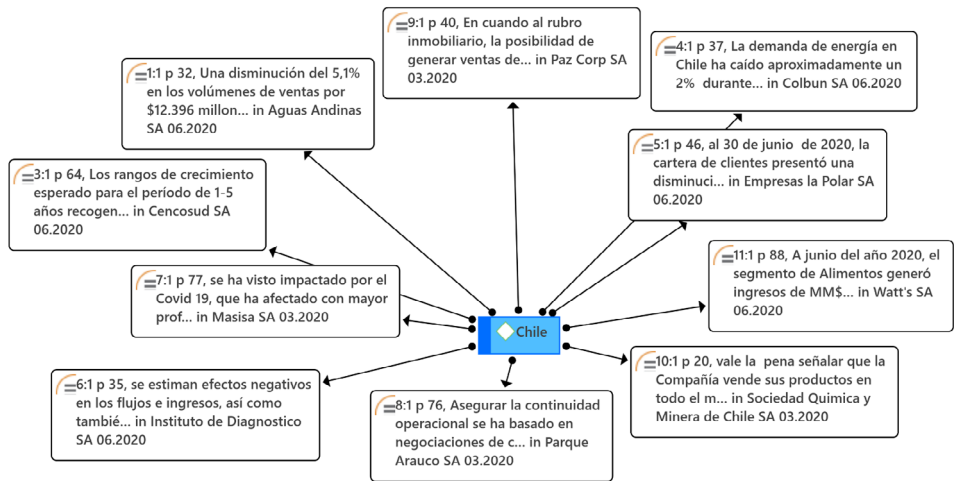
9:1 p 40, En cuando al rubro inmobiliario, la posibilidad de generar ventas de... in Paz Corp SA 03.2020

4:1 p 37, La demanda de energía en Chile ha caído aproximadamente un 2% durante... in Colbun SA 06.2020

1:1 p 32, Una disminución del 5,1% en los volúmenes de ventas por $12.396 millon... in Aguas Andinas SA 06.2020

5:1 p 46, al 30 de junio de 2020, la cartera de clientes presentó una disminuci... in Empresas la Polar SA 06.2020

3:1 p 64, Los rangos de crecimiento esperado para el período de 1-5 años recogen... in Cencosud SA 06.2020

11:1 p 88, A junio del año 2020, el segmento de Alimentos generó ingresos de MM$... in Watt's SA 06.2020

7:1 p 77, se ha visto impactado por el Covid 19, que ha afectado con mayor prof... in Masisa SA 03.2020

Chile

10:1 p 20, vale la pena señalar que la Compañía vende sus productos en todo el m... in Sociedad Quimica y Minera de Chile SA 03.2020

6:1 p 35, se estiman efectos negativos en los flujos e ingresos, así como tambié... in Instituto de Diagnostico SA 06.2020

8:1 p 76, Asegurar la continuidad operacional se ha basado en negociaciones de c... in Parque Arauco SA 03.2020